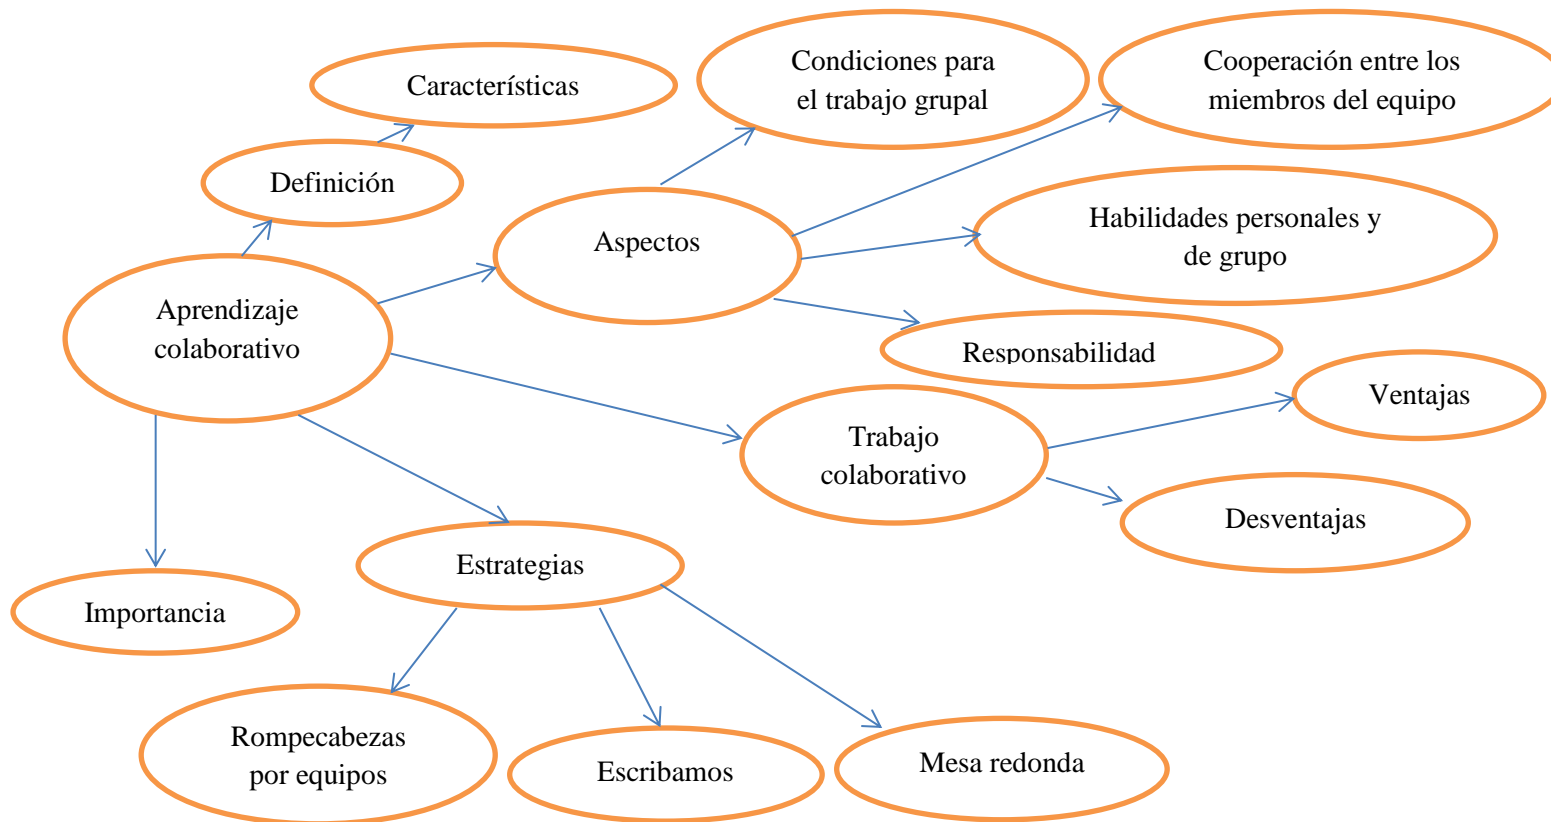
Características

Definición

Condiciones para el trabajo grupal

Cooperación entre los miembros del equipo

Aspectos

Habilidades personales y de grupo

Aprendizaje colaborativo

Responsabilidad

Ventajas

Trabajo colaborativo

Desventajas

Estrategias

Importancia

Rompecabezas por equipos

Escribamos

Mesa redonda